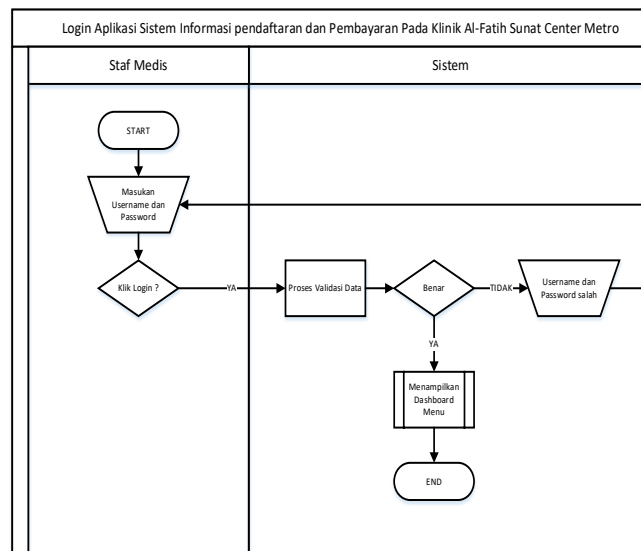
Login Aplikasi Sistem Informasi pendaftaran dan Pembayaran Pada Klinik Al-Fatih Sunat Center Metro

Staf Medis

Sistem

START

Masukan Username dan Password

Klik Login ?

YA

Proses Validasi Data

Benar

TIDAK

Username dan Password salah

YA

Menampilkan Dashboard Menu

END